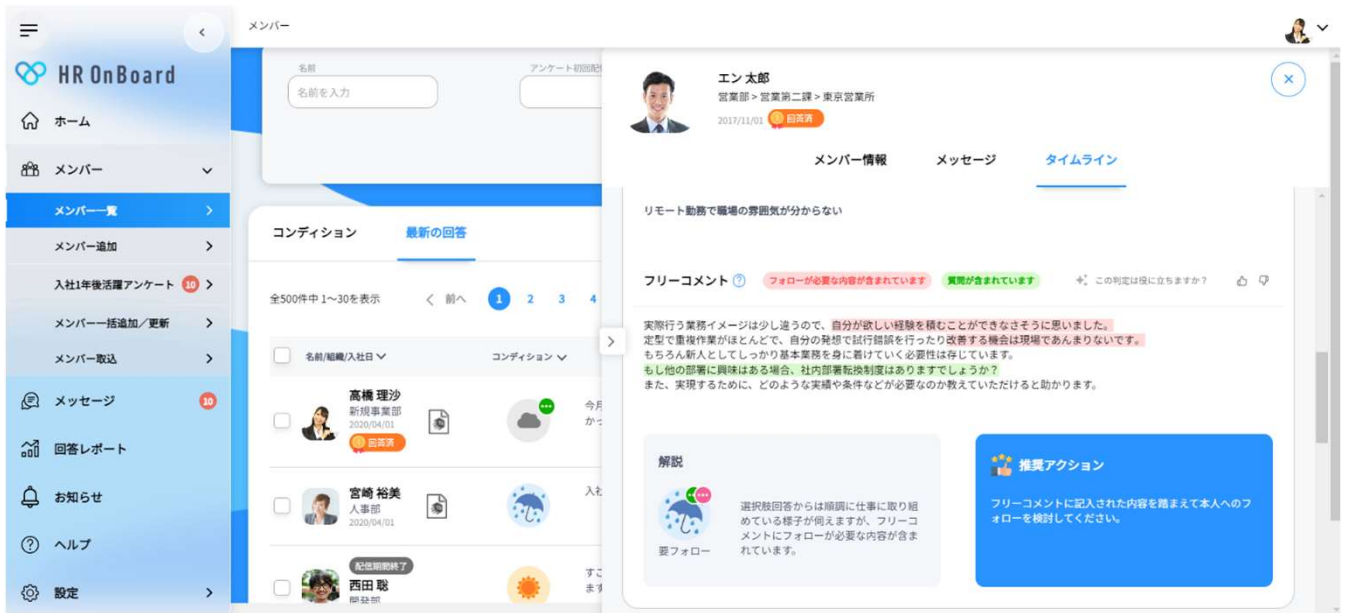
HR OnBoard

ホーム

メンバー

メンバー一覧

メンバー追加

入社1年後活躍アンケート 10

メンバー一括追加／更新

メンバー取込

メッセージ 10

回答レポート

お知らせ

ヘルプ

設定

メンバー

名前

名前を入力

アンケート初回配

コンディション

最新の回答

全500件中 1～30を表示

前へ 1 2 3 4

名前/組織/入社日

コンディション

高橋 理沙
新規事業部
2020/04/01
回答済

今月
かっ

宮崎 裕美
人事部
2020/04/01

入社

配信期間終了
西田 聡
開発部

すご
ます

エン 太郎
営業部 > 営業第二課 > 東京営業所
2017/11/01 回答済

メンバー情報

メッセージ

タイムライン

リモート勤務で職場の雰囲気が分からない

フリーコメント

フォローが必要な内容が含まれています

質問が含まれています

この判定は役に立ちますか？

実際行う業務イメージは少し違うので、自分が欲しい経験を積むことができなさそうに思いました。
定型で重複作業がほとんどで、自分の発想で試行錯誤を行ったり改善する機会は現場であんまりないです。
もちろん新人としてしっかり基本業務を身に着けていく必要性は存じています。
もし他の部署に興味はある場合、社内部署転換制度はありますでしょうか？
また、実現するために、どのような実績や条件などが必要なのか教えていただけると助かります。

解説

要フォロー

選択肢回答からは順調に仕事に取り組めている様子が伺えますが、フリーコメントにフォローが必要な内容が含まれています。

推奨アクション

フリーコメントに記入された内容を踏まえて本人へのフォローを検討してください。